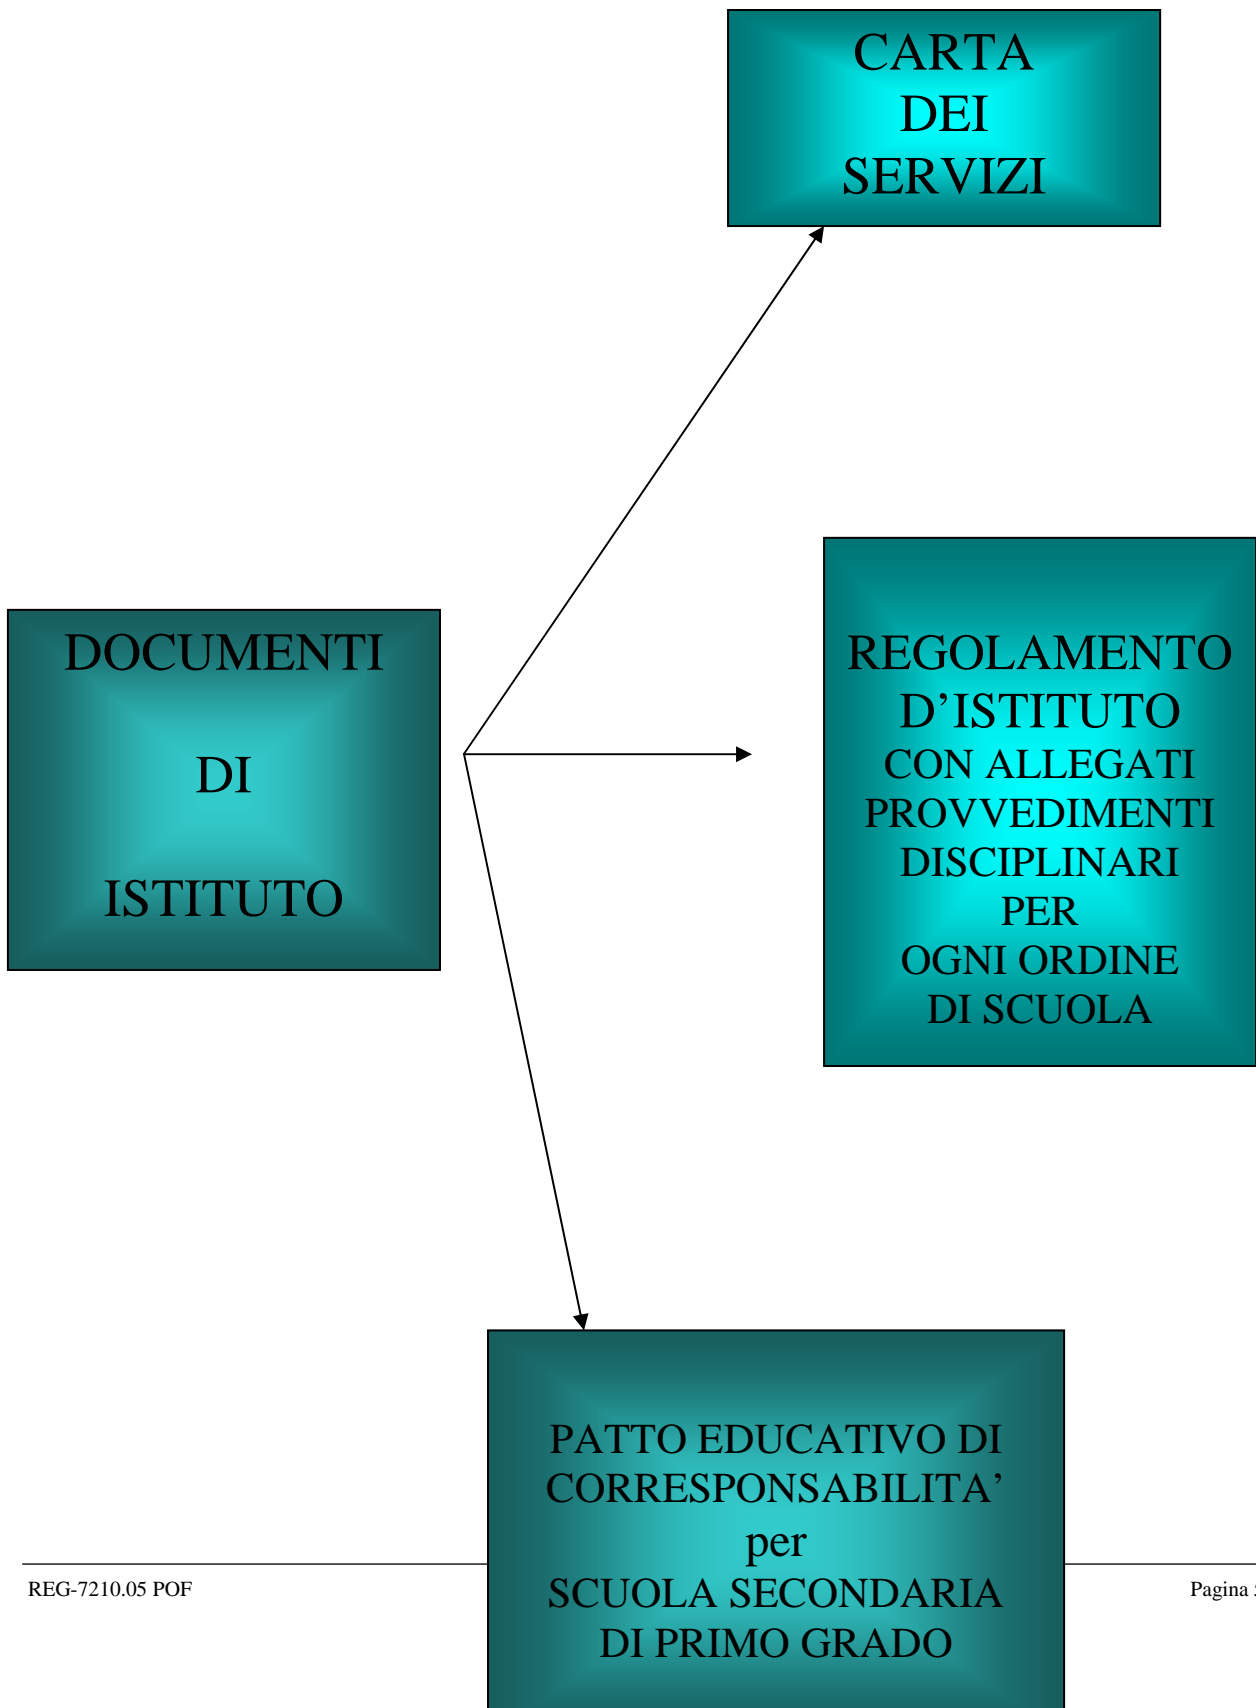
CARTA
DEI
SERVIZI

DOCUMENTI

DI

ISTITUTO

REGOLAMENTO
D’ISTITUTO
CON ALLEGATI
PROVVEDIMENTI
DISCIPLINARI
PER
OGNI ORDINE
DI SCUOLA

PATTO EDUCATIVO DI
CORRESPONSABILITA’
per
SCUOLA SECONDARIA
DI PRIMO GRADO

REG-7210.05 POF

Pagina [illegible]